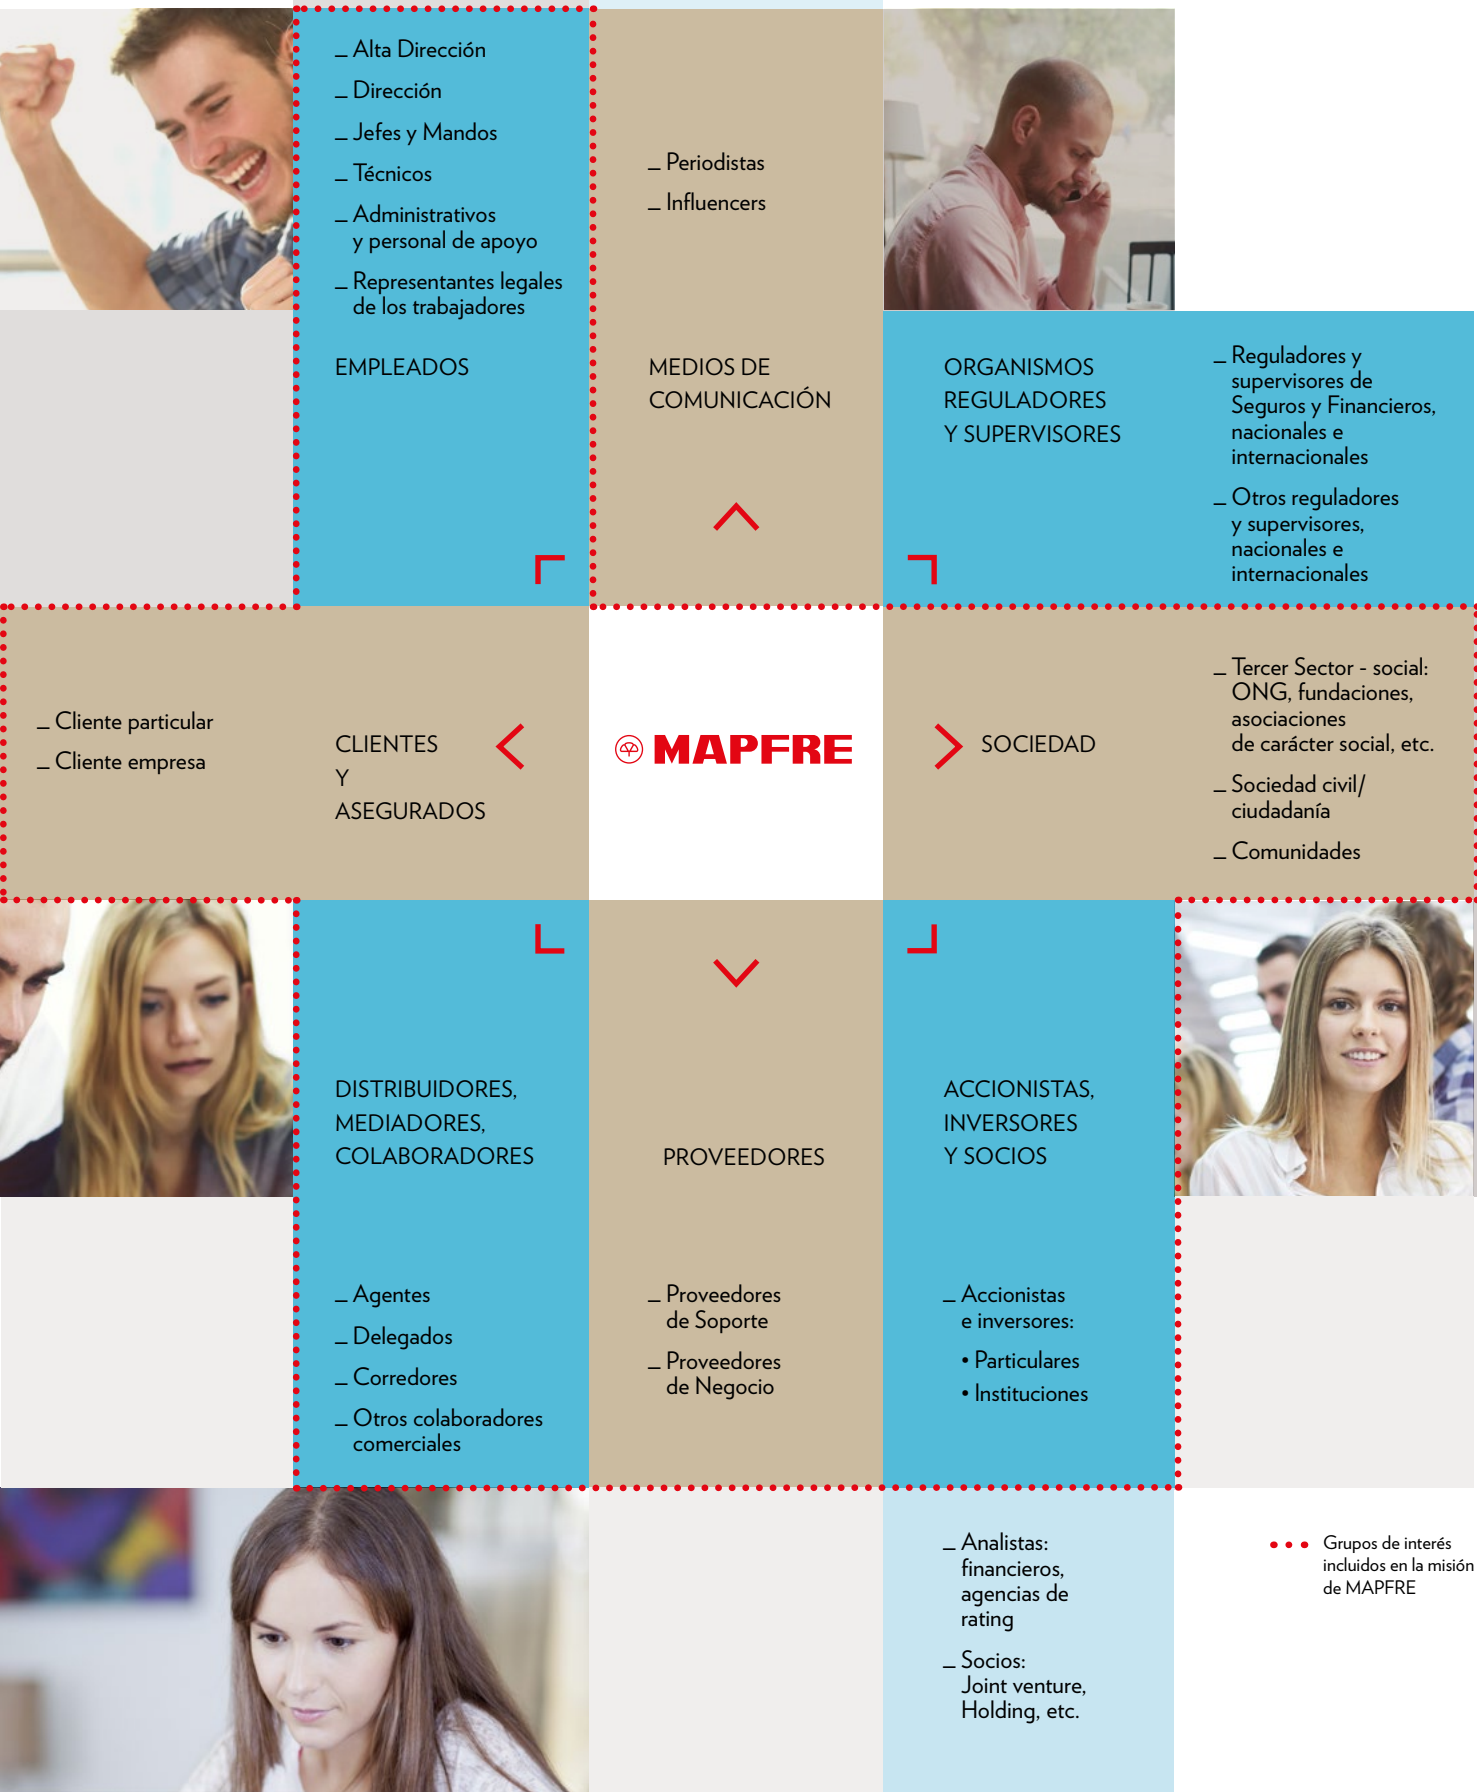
_ Alta Dirección

_ Dirección

_ Jefes y Mandos

_ Técnicos

_ Administrativos y personal de apoyo

_ Representantes legales de los trabajadores

EMPLEADOS

_ Periodistas

_ Influencers

MEDIOS DE COMUNICACIÓN

ORGANISMOS REGULADORES Y SUPERVISORES

_ Reguladores y supervisores de Seguros y Financieros, nacionales e internacionales

_ Otros reguladores y supervisores, nacionales e internacionales

_ Cliente particular

_ Cliente empresa

CLIENTES Y ASEGURADOS

MAPFRE

SOCIEDAD

_ Tercer Sector - social: ONG, fundaciones, asociaciones de carácter social, etc.

_ Sociedad civil/ ciudadanía

_ Comunidades

DISTRIBUIDORES, MEDIADORES, COLABORADORES

PROVEEDORES

ACCIONISTAS, INVERSORES Y SOCIOS

_ Agentes

_ Delegados

_ Corredores

_ Otros colaboradores comerciales

_ Proveedores de Soporte

_ Proveedores de Negocio

_ Accionistas e inversores:

• Particulares

• Instituciones

_ Analistas: financieros, agencias de rating

_ Socios: Joint venture, Holding, etc.

Grupos de interés incluidos en la misión de MAPFRE